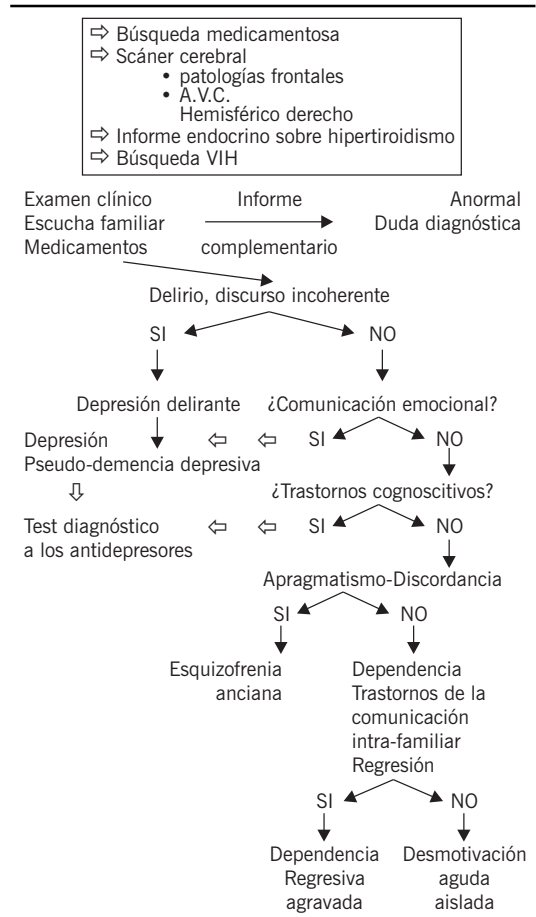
⇨ Búsqueda medicamentosa
⇨ Scáner cerebral
• patologías frontales
• A.V.C.
Hemisférico derecho
⇨ Informe endocrino sobre hipertiroidismo
⇨ Búsqueda VIH

Examen clínico
Escucha familiar
Medicamentos

Informe
complementario

Anormal
Duda diagnóstica

Delirio, discurso incoherente

SI

NO

Depresión delirante

¿Comunicación emocional?

Depresión
Pseudo-demencia depresiva

SI

NO

¿Trastornos cognoscitivos?

Test diagnóstico
a los antidepresores

SI

NO

Apragmatismo-Discordancia

SI

NO

Esquizofrenia
anciana

Dependencia
Trastornos de la comunicación intra-familiar
Regresión

SI

NO

Dependencia
Regresiva
agravada

Desmotivación
aguda
aislada